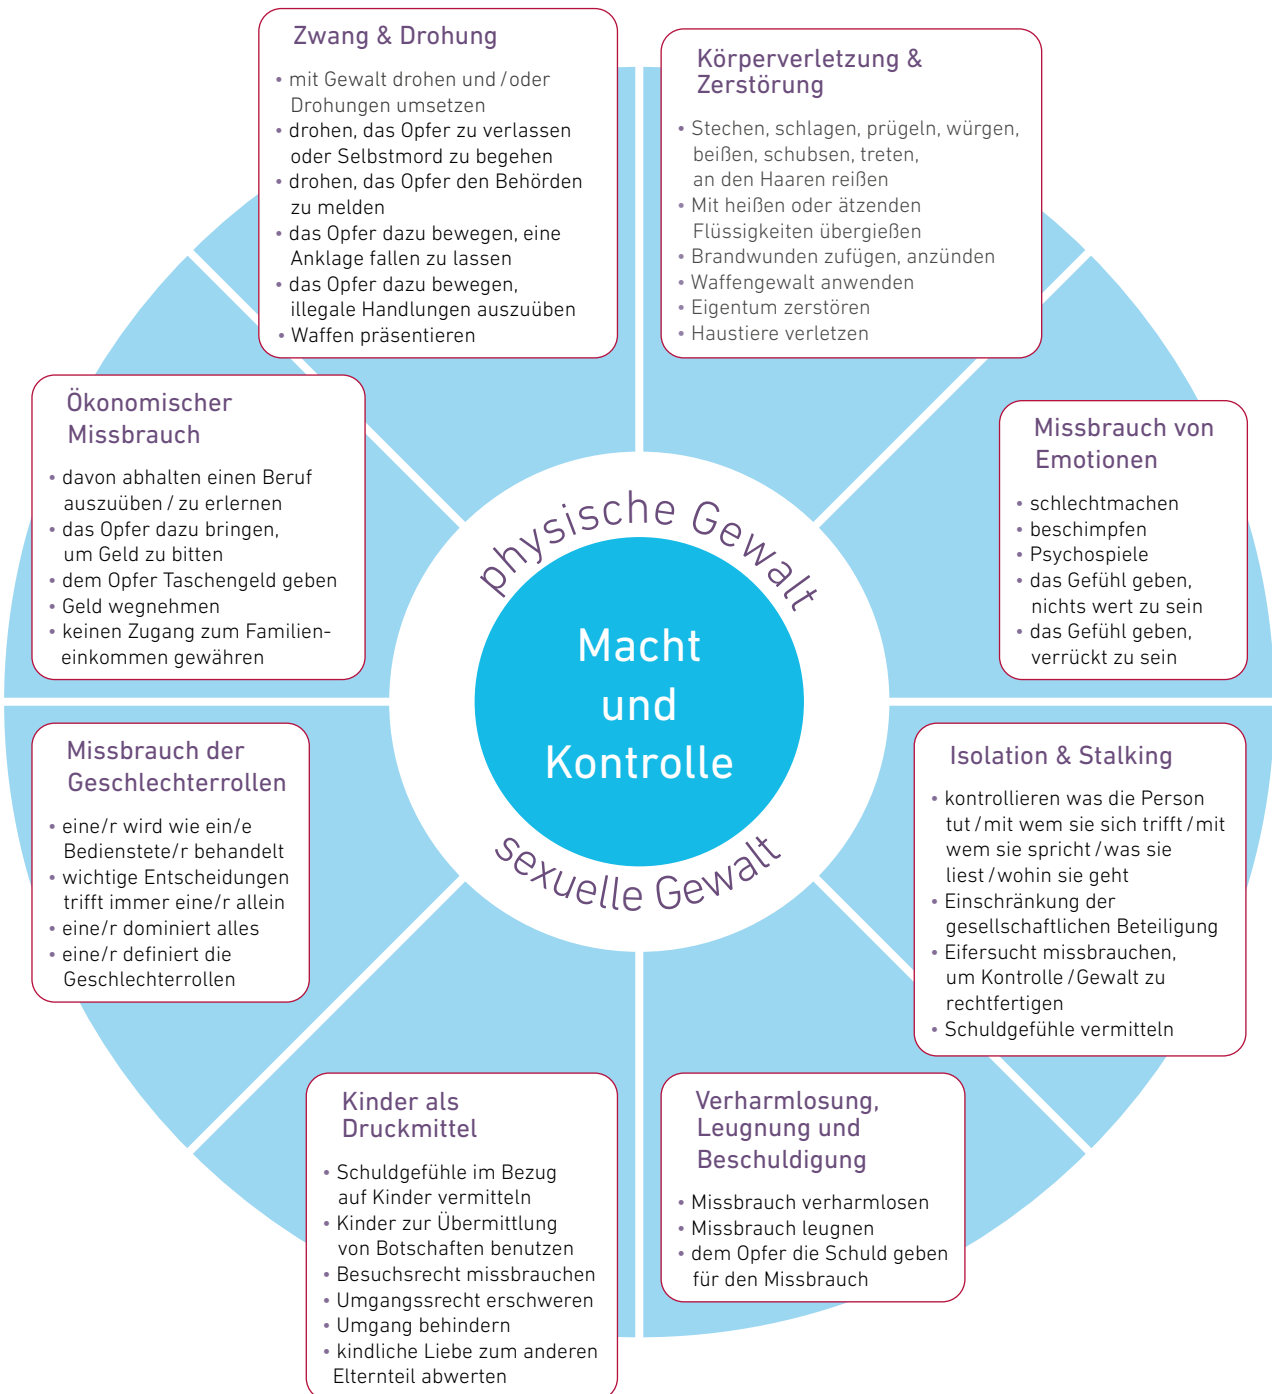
Zwang & Drohung
• mit Gewalt drohen und / oder Drohungen umsetzen
• drohen, das Opfer zu verlassen oder Selbstmord zu begehen
• drohen, das Opfer den Behörden zu melden
• das Opfer dazu bewegen, eine Anklage fallen zu lassen
• das Opfer dazu bewegen, illegale Handlungen auszuüben
• Waffen präsentieren

Körperverletzung & Zerstörung
• Stechen, schlagen, prügeln, würgen, beißen, schubsen, treten, an den Haaren reißen
• Mit heißen oder ätzenden Flüssigkeiten übergießen
• Brandwunden zufügen, anzünden
• Waffengewalt anwenden
• Eigentum zerstören
• Haustiere verletzen

Ökonomischer Missbrauch
• davon abhalten einen Beruf auszuüben / zu erlernen
• das Opfer dazu bringen, um Geld zu bitten
• dem Opfer Taschengeld geben
• Geld wegnehmen
• keinen Zugang zum Familieneinkommen gewähren

Missbrauch von Emotionen
• schlechtmachen
• beschimpfen
• Psychospiele
• das Gefühl geben, nichts wert zu sein
• das Gefühl geben, verrückt zu sein

physische Gewalt

Macht und Kontrolle

sexuelle Gewalt

Missbrauch der Geschlechterrollen
• eine/r wird wie ein/e Bedienstete/r behandelt
• wichtige Entscheidungen trifft immer eine/r allein
• eine/r dominiert alles
• eine/r definiert die Geschlechterrollen

Isolation & Stalking
• kontrollieren was die Person tut / mit wem sie sich trifft / mit wem sie spricht / was sie liest / wohin sie geht
• Einschränkung der gesellschaftlichen Beteiligung
• Eifersucht missbrauchen, um Kontrolle / Gewalt zu rechtfertigen
• Schuldgefühle vermitteln

Kinder als Druckmittel
• Schuldgefühle im Bezug auf Kinder vermitteln
• Kinder zur Übermittlung von Botschaften benutzen
• Besuchsrecht missbrauchen
• Umgangssrecht erschweren
• Umgang behindern
• kindliche Liebe zum anderen Elternteil abwerten

Verharmlosung, Leugnung und Beschuldigung
• Missbrauch verharmlosen
• Missbrauch leugnen
• dem Opfer die Schuld geben für den Missbrauch